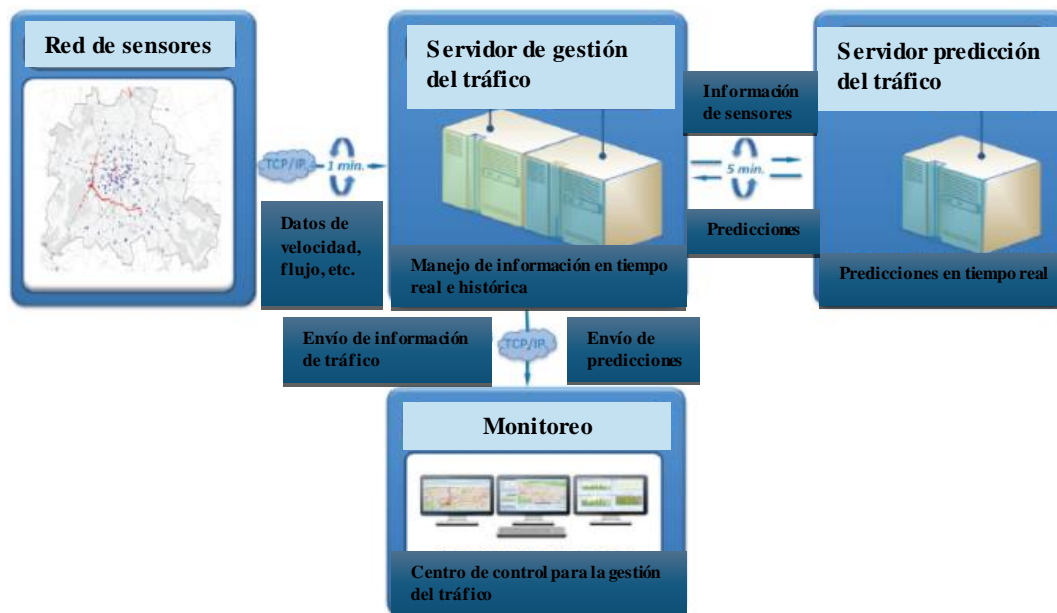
Red de sensores

TCP/IP 1 min.

Datos de velocidad, flujo, etc.

Servidor de gestión del tráfico

Manejo de información en tiempo real e histórica

Información de sensores

5 min.

Predicciones

Servidor predicción del tráfico

Predicciones en tiempo real

Envío de información de tráfico

TCP/IP

Envío de predicciones

Monitoreo

Centro de control para la gestión del tráfico